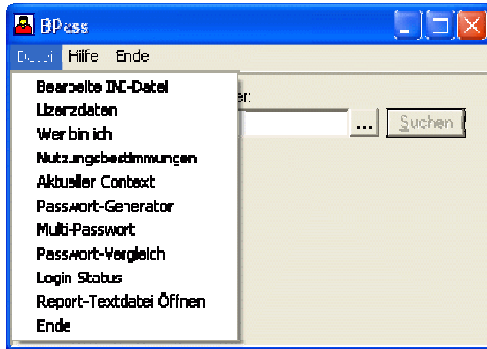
BPass

Datei Hilfe Ende

Bearbeite INI-Datei
Lizenzdaten
Wer bin ich
Nutzungsbestimmungen
Aktueller Context
Passwort-Generator
Multi-Passwort
Passwort-Vergleich
Login Status
Report-Textdatei Öffnen
Ende

er:

...

Suchen